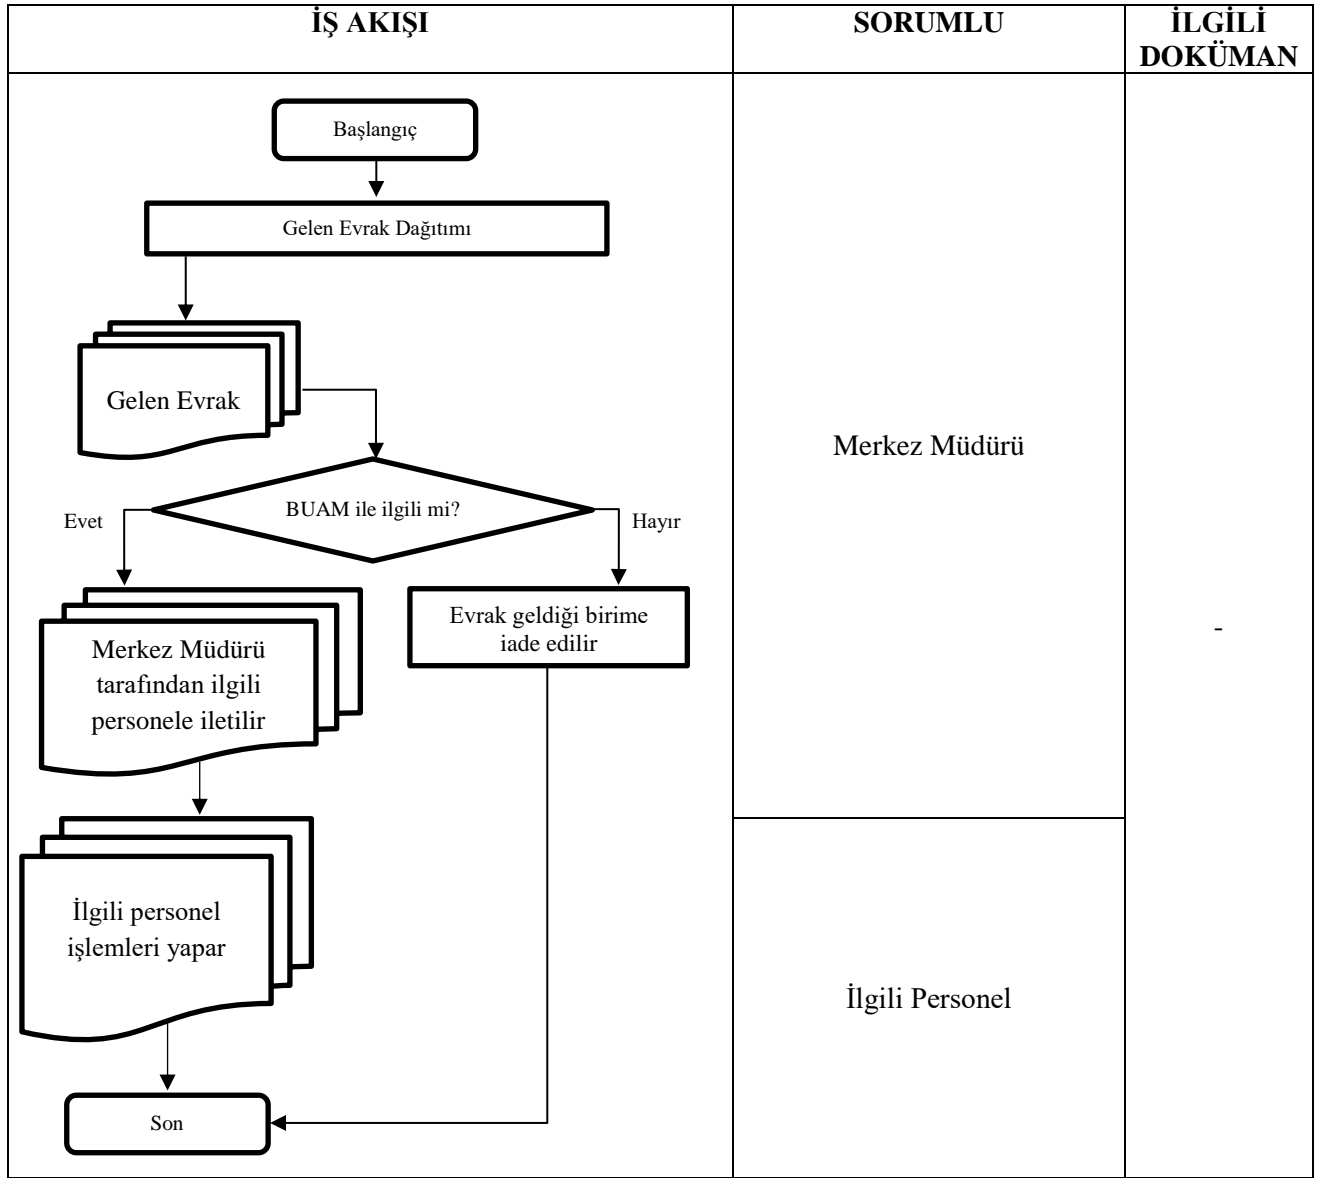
| İŞ AKIŞI | SORUMLU | İLGİLİ DOKÜMAN |
|---|---|---|
| Başlangıç<br>Gelen Evrak Dağıtımı<br>Gelen Evrak<br>BUAM ile ilgili mi?<br>Evet<br>Hayır<br>Merkez Müdürü tarafından ilgili personele iletilir<br>Evrak geldiği birime iade edilir<br>İlgili personel işlemleri yapar<br>Son | Merkez Müdürü<br><br>İlgili Personel | - |